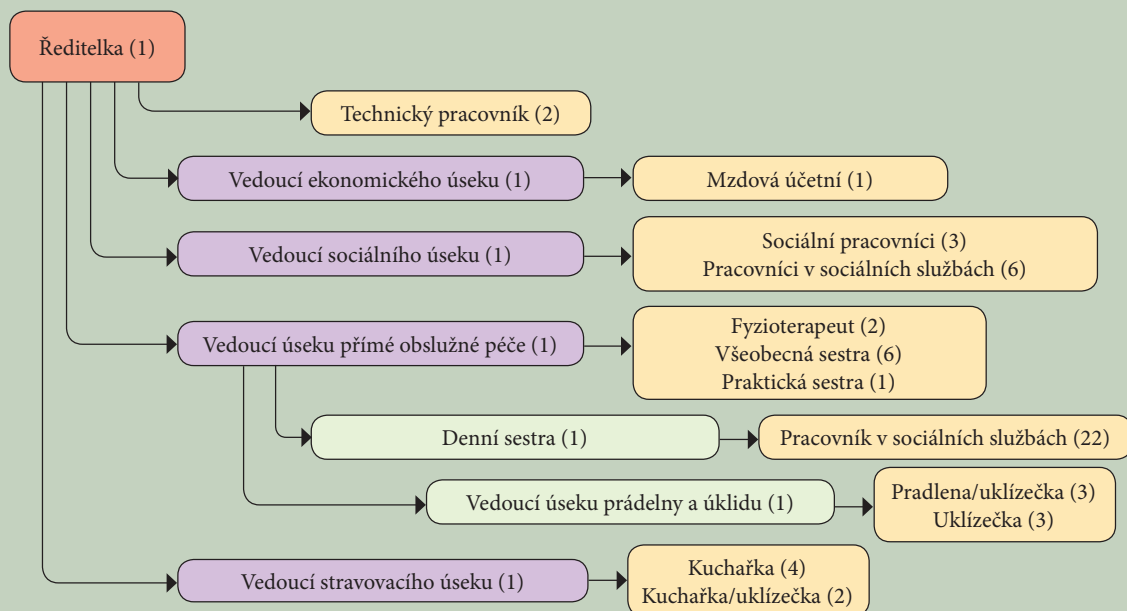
Ředitelka (1)

Technický pracovník (2)

Vedoucí ekonomického úseku (1)

Mzdová účetní (1)

Vedoucí sociálního úseku (1)

Sociální pracovníci (3)
Pracovníci v sociálních službách (6)

Vedoucí úseku přímé obslužné péče (1)

Fyzioterapeut (2)
Všeobecná sestra (6)
Praktická sestra (1)

Denní sestra (1)

Pracovník v sociálních službách (22)

Vedoucí úseku prádelny a úklidu (1)

Pradlena/uklízečka (3)
Uklízečka (3)

Vedoucí stravovacího úseku (1)

Kuchařka (4)
Kuchařka/uklízečka (2)